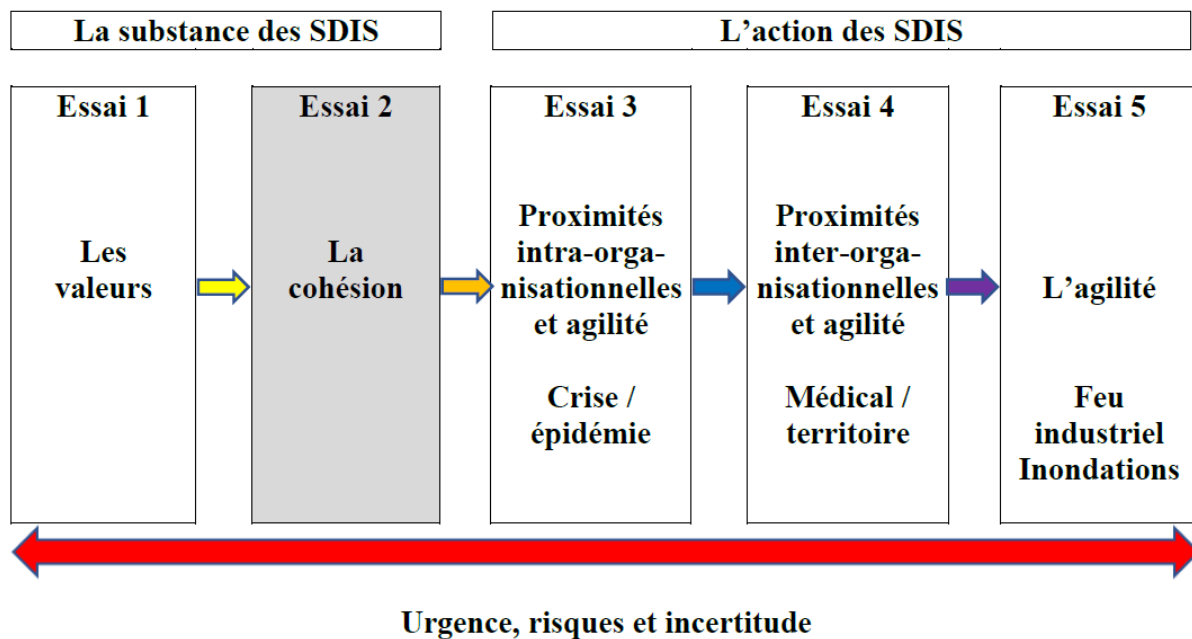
La substance des SDIS

L’action des SDIS

Essai 1

Les valeurs

Essai 2

La cohésion

Essai 3

Proximités intra-organisationnelles et agilité

Crise / épidémie

Essai 4

Proximités inter-organisationnelles et agilité

Médical / territoire

Essai 5

L’agilité

Feu industriel Inondations

Urgence, risques et incertitude